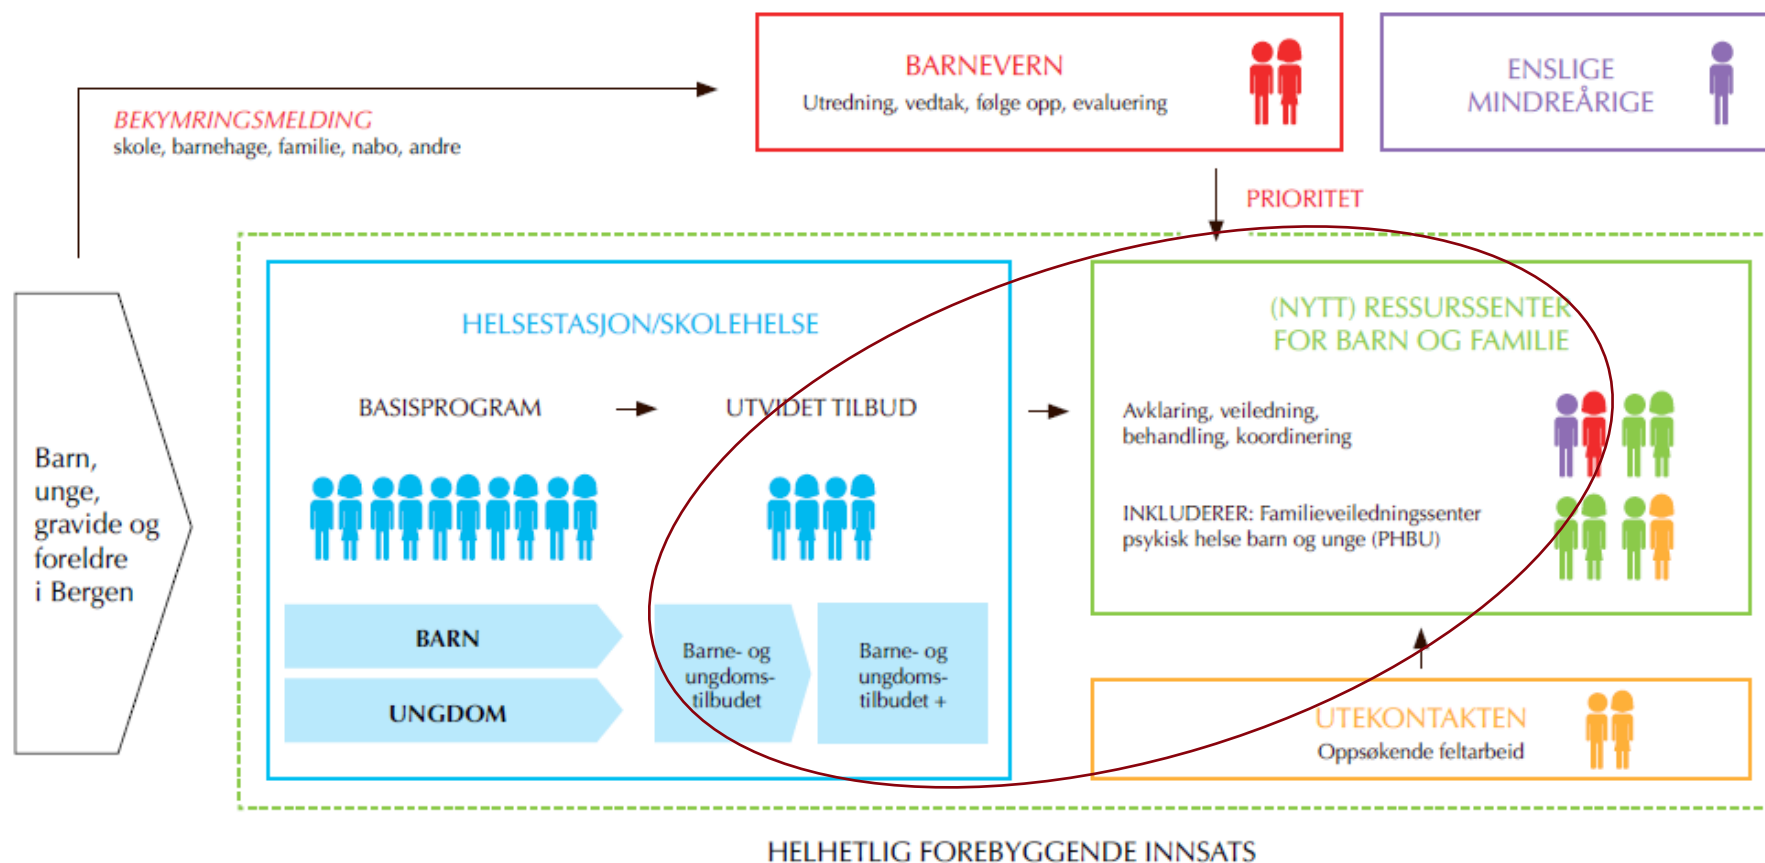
BEKYMRINGSMELDING
skole, barnehage, familie, nabo, andre

BARNEVERN
Utredning, vedtak, følge opp, evaluering

ENSLIGE MINDREÅRIGE

PRIORITET

Barn, unge, gravide og foreldre i Bergen

HELSESTASJON/SKOLEHELSE

BASISPROGRAM

UTVIDET TILBUD

BARN

UNGDOM

Barne- og ungdomstilbudet

Barne- og ungdomstilbudet +

(NYTT) RESSURSSENTER FOR BARN OG FAMILIE

Avklaring, veiledning, behandling, koordinering

INKLUDERER: Familieveiledningssenter psykisk helse barn og unge (PHBU)

UTEKONTAKTEN
Oppsøkende feltarbeid

HELHETLIG FOREBYGGENDE INNSATS